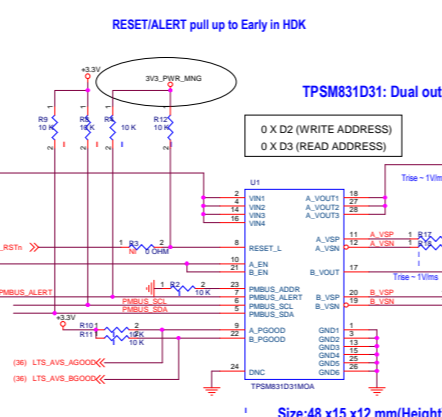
RESET/ALERT pull up to Early in HDK

+3.3V

3V3_PWR_MNG

TPSM831D31: Dual out

R9 10 K
R8 10 K
R10 10 K
R12 10 K

0 X D2 (WRITE ADDRESS)
0 X D3 (READ ADDRESS)

U1

VIN1 2
VIN2 4
VIN3 14
VIN4 16

A_VOUT1 18
A_VOUT2 27
A_VOUT3 28

Trise ~ 1V/ms

_RSTn
R3 NF 0 OHM
RESET_L 8

A_VSP 11
A_VSN 12
A_VSP
A_VSN

A_EN 10
B_EN 21

B_VOUT 17

Trise ~ 1V/ms

PMBUS_ALERT
R2 10 K
PMBUS_ADDR 23
PMBUS_ALERT 7
PMBUS_SCL
PMBUS_SDA
PMBUS_SCL 6
PMBUS_SDA 5

B_VSP 20
B_VSN 19
B_VSP
B_VSN

+3.3V
R10
R11
10 K
10 K

A_PGOOD 9
B_PGOOD 22

GND1 1
GND2 3
GND3 13
GND4 15
GND5 25
GND6 26

(36) LTS_AVS_AGOOD
(36) LTS_AVS_BGOOD

DNC 24

TPSM831D31MOA

Size:48 x15 x12 mm(Height